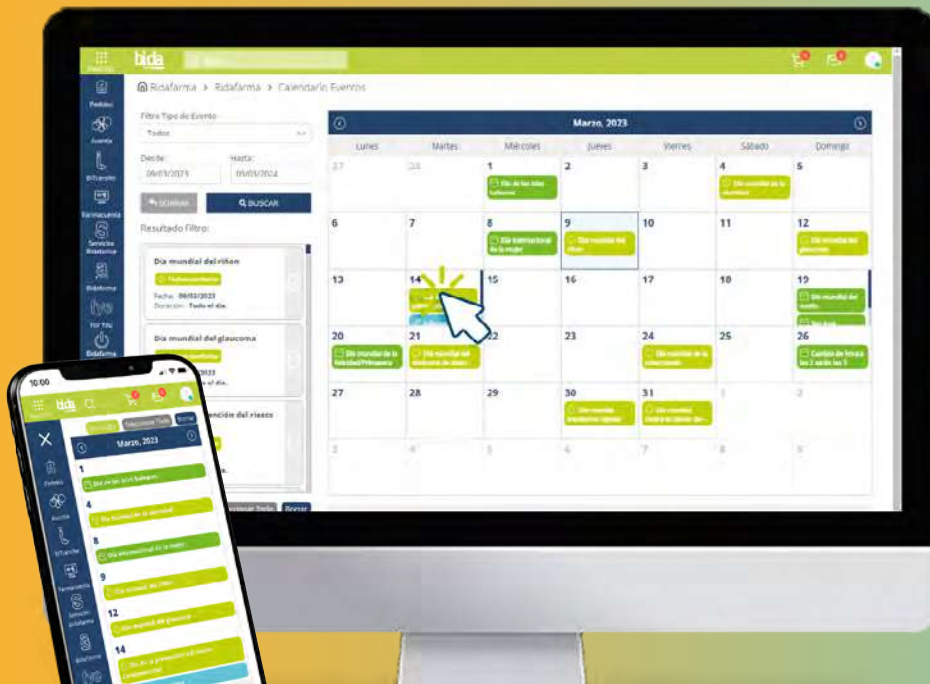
bida

Ridafarma > Ridafarma > Calendario Eventos

Pedidos
Avante
BiTransfer
Farmacuenta
Servicios Bidafarma
Bidaforma
For You
Bidafarma

Filtro Tipo de Evento
Todos
Desde: 09/03/2023
Hasta: 09/03/2024
BUSCAR
Resultado Filtro:

Día mundial del riñón
Fecha: 09/03/2023
Duración: Todo el día

Día mundial del glaucoma
2023
el día

nción del riesgo

Borrar

Marzo, 2023

| Lunes | Martes | Miércoles | Jueves | Viernes | Sábado | Domingo |
|---|---|---|---|---|---|---|
| 27 | 28 | 1 Día de las islas baleares | 2 | 3 | 4 Día mundial de la obesidad | 5 |
| 6 | 7 | 8 Día internacional de la mujer | 9 Día mundial del riñón | 10 | 11 | 12 Día mundial del glaucoma |
| 13 | 14 | 15 | 16 | 17 | 18 | 19 Día mundial del sueño |
| 20 Día mundial de la felicidad/Primavera | 21 Día mundial del síndrome de down | 22 | 23 | 24 Día mundial de la tuberculosis | 25 | 26 Cambio de hora a las 2 serán las 3 |
| 27 | 28 | 29 | 30 Día mundial trastorno bipolar | 31 Día mundial contra el cáncer de... | 1 | 2 |
| 3 | 4 | 5 | 6 | 7 | 8 | 9 |

10:00
bida
Marzo, 2023
1 Día de las islas baleares
4 Día mundial de la obesidad
8 Día internacional de la mujer
9 Día mundial del riñón
12 Día mundial del glaucoma
14 Día de la prevención del riesgo cardiovascular